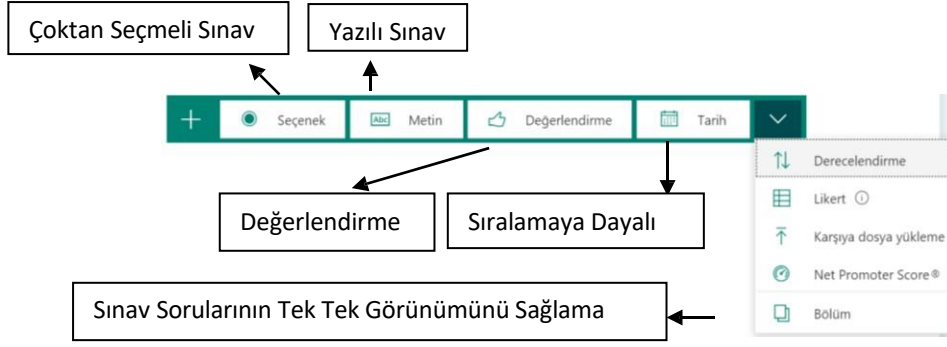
Çoktan Seçmeli Sınav

Yazılı Sınav

Seçenek

Abc Metin

Değerlendirme

Tarih

Derecelendirme

Likert

Karşıya dosya yükleme

Net Promoter Score®

Bölüm

Değerlendirme

Sıralamaya Dayalı

Sınav Sorularının Tek Tek Görünümünü Sağlama